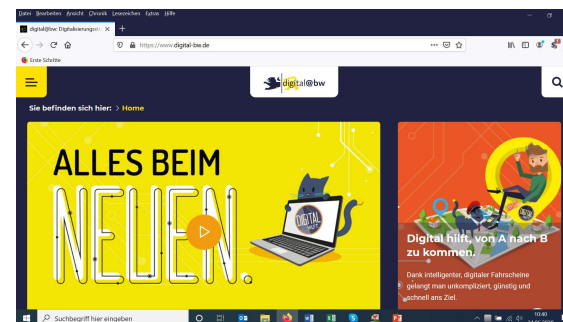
Datei Bearbeiten Ansicht Chronik Lesezeichen Extras Hilfe

digital@bw: Digitalisierungsstr

https://www.digital-bw.de

Erste Schritte

digital@bw

Sie befinden sich hier: > Home

ALLES BEIM NEUEN.

DIGITAL

Digital hilft, von A nach B zu kommen.

Dank intelligenter, digitaler Fahrscheine gelangt man unkompliziert, günstig und schnell ans Ziel.

Suchbegriff hier eingeben

10:40